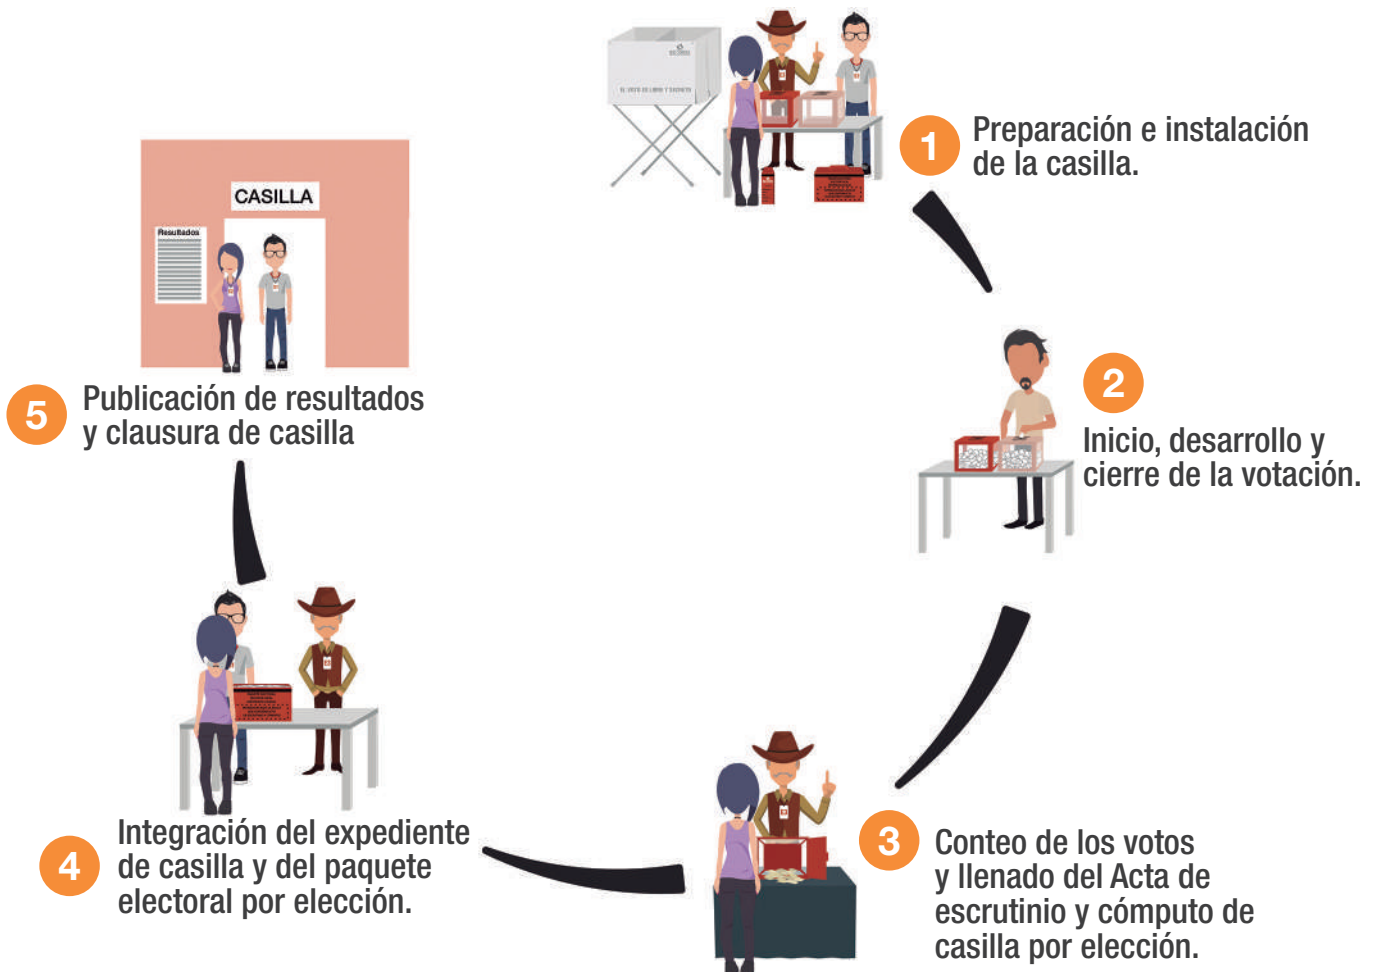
EL VOTO ES LIBRE Y SECRETO

1 Preparación e instalación de la casilla.

2 Inicio, desarrollo y cierre de la votación.

3 Conteo de los votos y llenado del Acta de escrutinio y cómputo de casilla por elección.

4 Integración del expediente de casilla y del paquete electoral por elección.

CASILLA

Resultados

5 Publicación de resultados y clausura de casilla